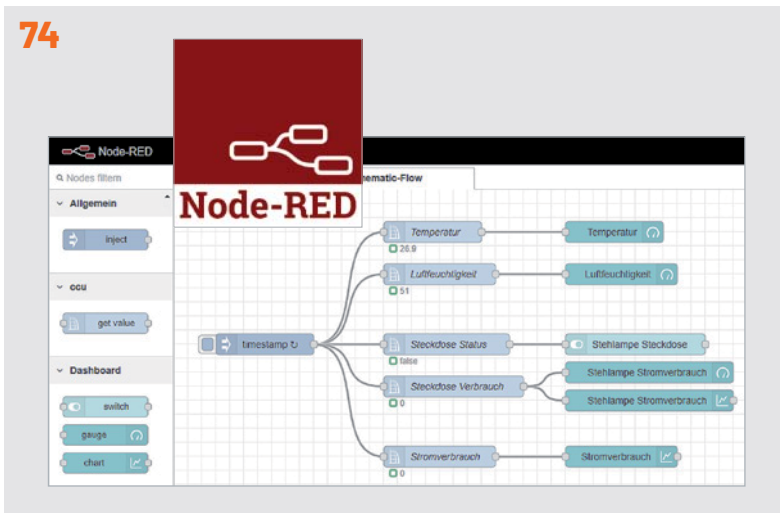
74

Node-RED

Node-RED

Nodes filtern

Allgemein

inject

ccu

get value

Dashboard

switch

gauge

chart

ematic-Flow

timestamp ↻

Temperatur

26,9

Luftfeuchtigkeit

51

Steckdose Status

false

Steckdose Verbrauch

0

Stromverbrauch

0

Temperatur

Luftfeuchtigkeit

Stehlampe Steckdose

Stehlampe Stromverbrauch

Stehlampe Stromverbrauch

Stromverbrauch